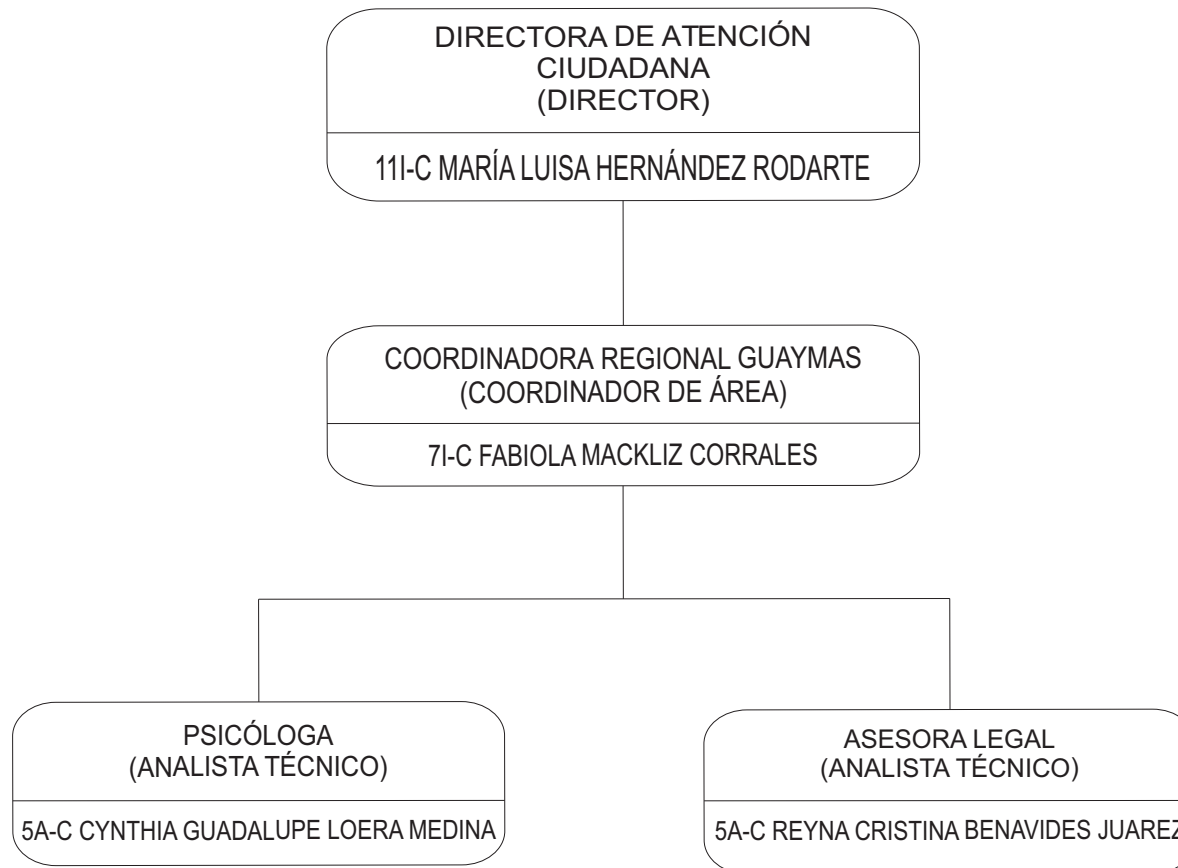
DIRECTORA DE ATENCIÓN CIUDADANA
(DIRECTOR)

11I-C MARÍA LUISA HERNÁNDEZ RODARTE

COORDINADORA REGIONAL GUAYMAS
(COORDINADOR DE ÁREA)

7I-C FABIOLA MACKLIZ CORRALES

PSICÓLOGA
(ANALISTA TÉCNICO)

5A-C CYNTHIA GUADALUPE LOERA MEDINA

ASESORA LEGAL
(ANALISTA TÉCNICO)

5A-C REYNA CRISTINA BENAVIDES JUAREZ